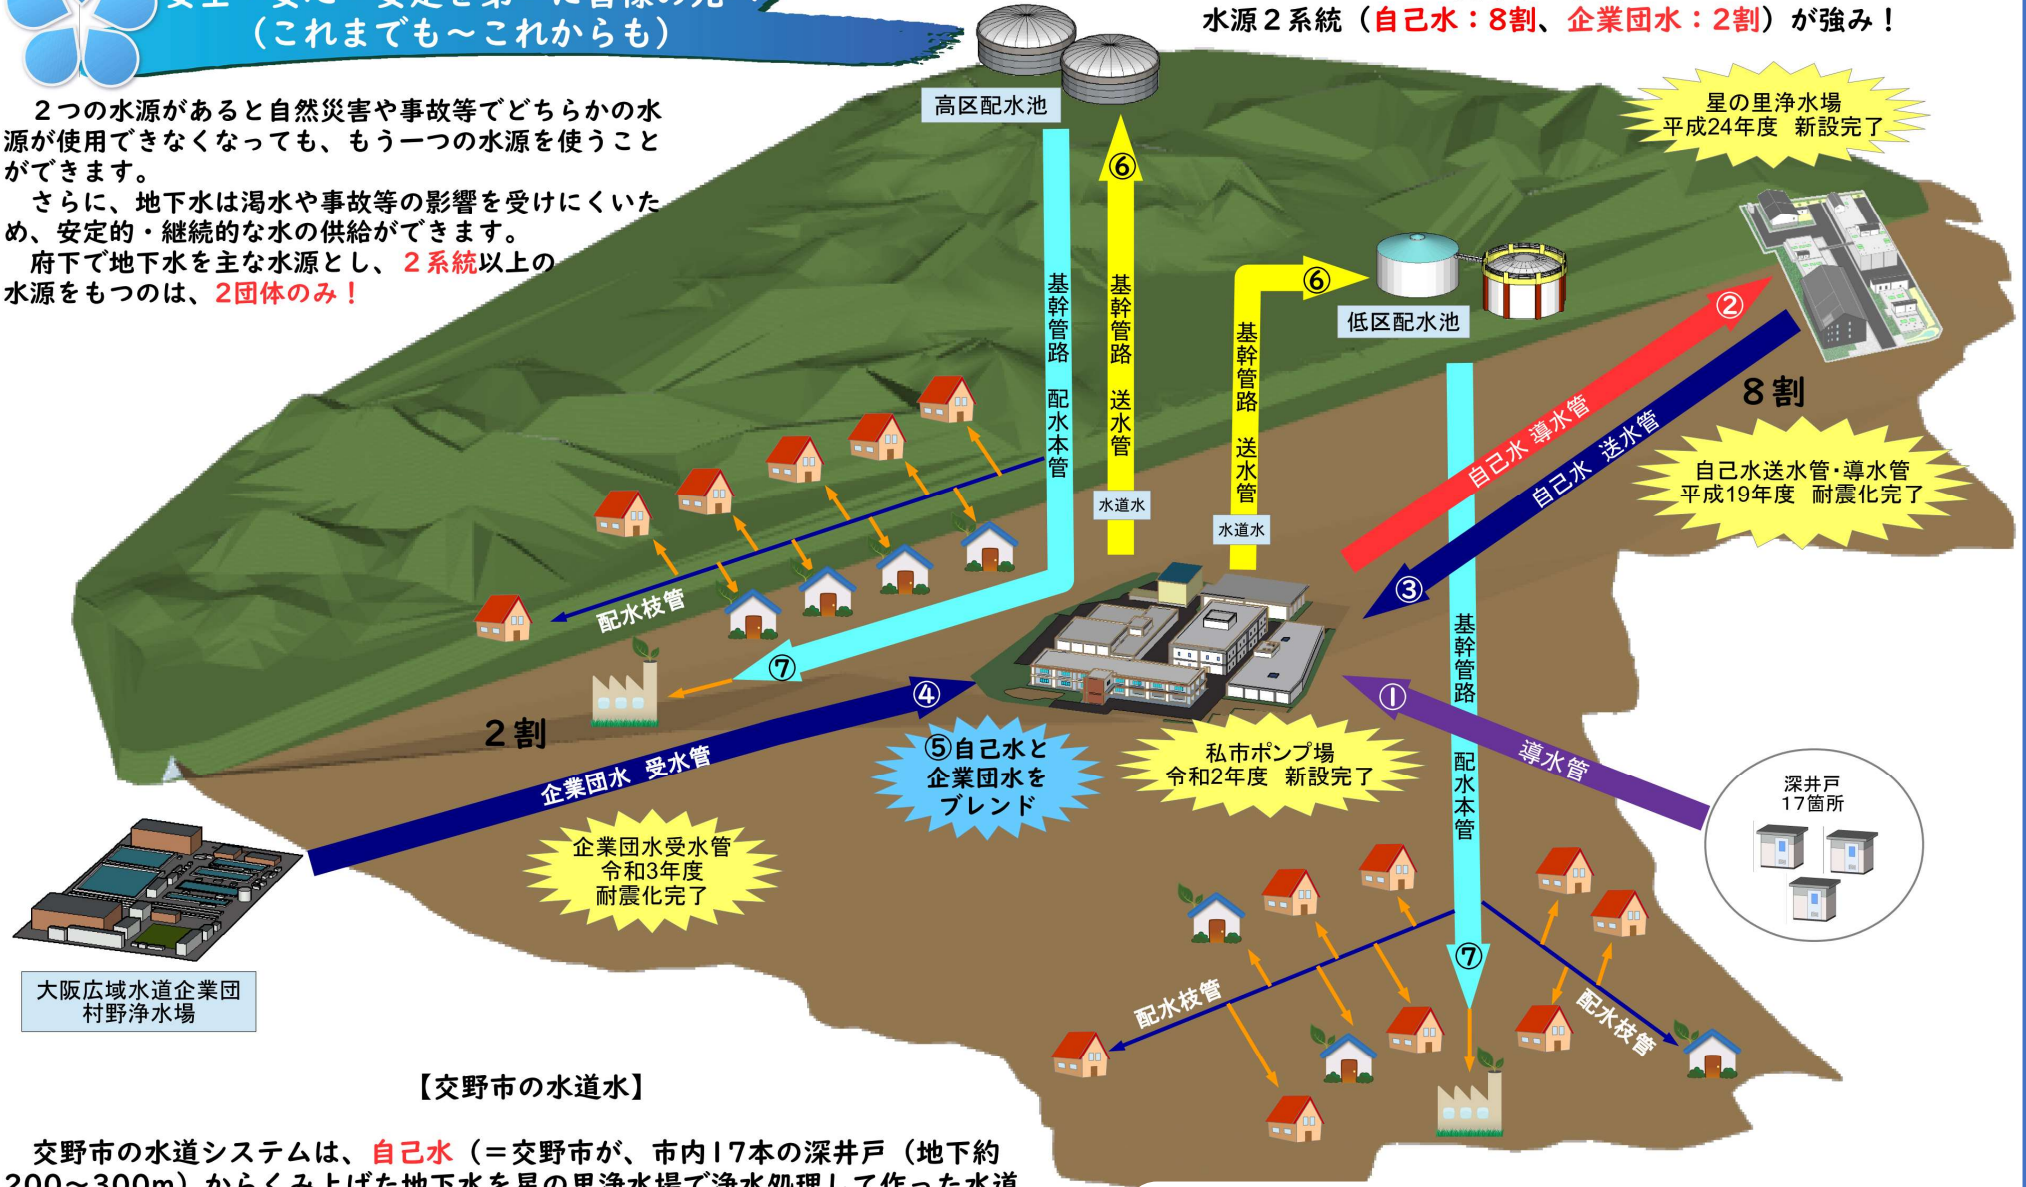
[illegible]
（これまでも～これからも）

水源２系統（自己水：８割、企業団水：２割）が強み！

２つの水源があると自然災害や事故等でどちらかの水源が使用できなくなっても、もう一つの水源を使うことができます。
さらに、地下水は渇水や事故等の影響を受けにくいため、安定的・継続的な水の供給ができます。
府下で地下水を主な水源とし、２系統以上の水源をもつのは、2団体のみ！

高区配水池

⑥

基幹管路　配水本管

基幹管路　送水管

水道水

⑥

基幹管路　送水管

水道水

低区配水池

星の里浄水場
平成24年度　新設完了

②

自己水　導水管

自己水　送水管

８割

自己水送水管･導水管
平成19年度　耐震化完了

③

配水枝管

⑦

④

①

２割

企業団水　受水管

⑤自己水と企業団水をブレンド

私市ポンプ場
令和2年度　新設完了

基幹管路

導水管

配水本管

深井戸
17箇所

企業団水受水管
令和3年度
耐震化完了

大阪広域水道企業団
村野浄水場

配水枝管

⑦

配水枝管

【交野市の水道水】

交野市の水道システムは、自己水（＝交野市が、市内17本の深井戸（地下約200～300m）からくみ上げた地下水を星の里浄水場で浄水処理して作った水道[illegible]